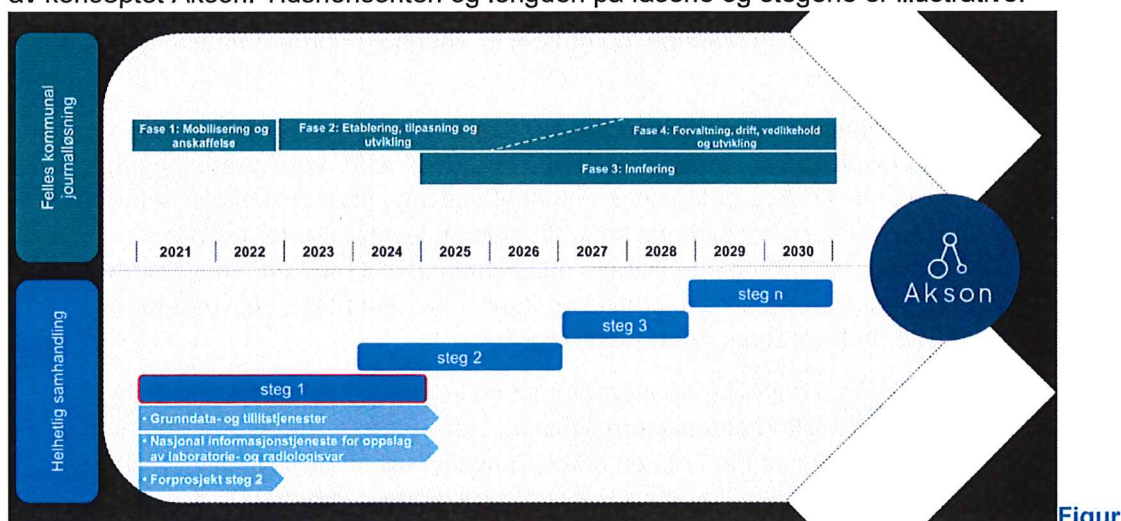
av konseptet Akson. Tidshorisonten og lengden på fasene og stegene er illustrative.

Felles kommunal journalløsning

Fase 1: Mobilisering og anskaffelse

Fase 2: Etablering, tilpasning og utvikling

Fase 4: Forvaltning, drift, vedlikehold og utvikling

Fase 3: Innføring

| 2021 | 2022 | 2023 | 2024 | 2025 | 2026 | 2027 | 2028 | 2029 | 2030 |
|---|---|---|---|---|---|---|---|---|---|

Akson

Helhetlig samhandling

steg n

steg 3

steg 2

steg 1

• Grunndata- og tillitstjenester

• Nasjonal informasjonstjeneste for oppslag av laboratorie- og radiologisvar

• Forprosjekt steg 2

Figur